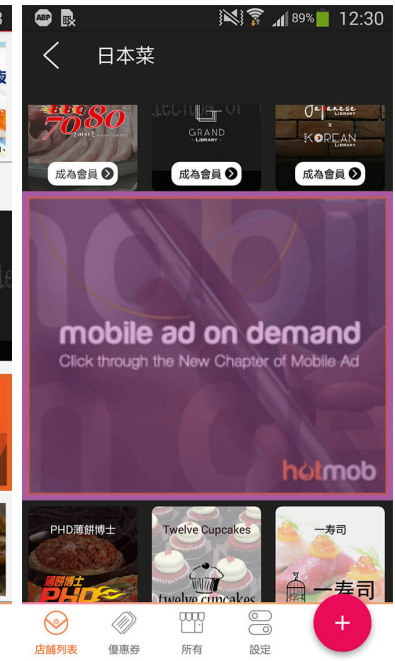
ABP
89% 12:30
日本菜
7080
GRAND LIBRARY
Japanese LIBRARY x KOREAN LIBRARY
成為會員
成為會員
成為會員
mobile ad on demand
Click through the New Chapter of Mobile Ad
hotmob
PHD薄餅博士
Twelve Cupcakes
一寿司
薄餅博士
twelve cupcakes
一寿司
店舖列表
優惠券
所有
設定
+